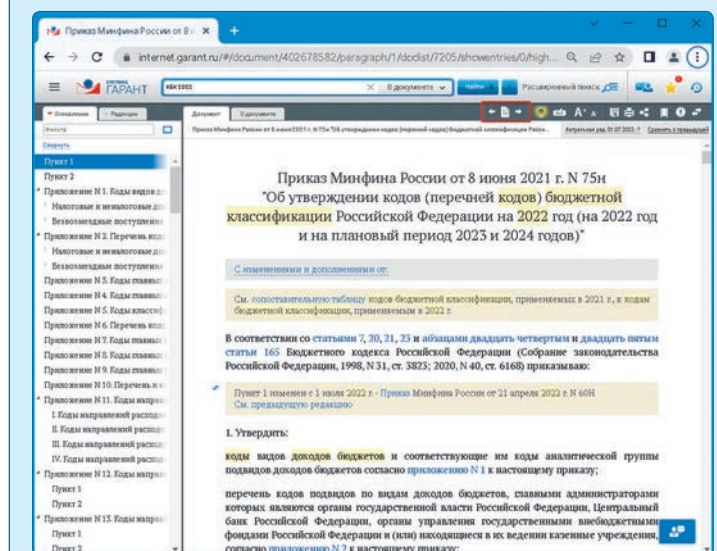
Приказ Минфина России от 8 ✕ +

internet.garant.ru/#/document/402678582/paragraph/1/doclist/7205/showentries/0/high...

ГАРАНТ КБК 2022 В документе Найти Расширенный поиск

Оглавление Редакции

Документ О документе

Приказ Минфина России от 8 июня 2021 г. N 75н "Об утверждении кодов (перечней кодов) бюджетной классификации Росс... Актуальная ред. 01.07.2022 Сравнить с предыдущей

Свернуть

Пункт 1
Пункт 2
Приложение N 1. Коды видов д
Налоговые и неналоговые д
Безвозмездные поступлени
Приложение N 2. Перечень код
Налоговые и неналоговые д
Безвозмездные поступлени
Приложение N 3. Коды главны
Приложение N 4. Коды главны
Приложение N 5. Коды классиф
Приложение N 6. Перечень код
Приложение N 7. Коды главны
Приложение N 8. Коды главны
Приложение N 9. Коды главны
Приложение N 10. Перечень к
Приложение N 11. Коды направ
I. Коды направлений расход
II. Коды направлений расход
III. Коды направлений расход
IV. Коды направлений расход
Приложение N 12. Коды направ
Пункт 1
Пункт 2
Приложение N 13. Коды направ
Пункт 1
Пункт 2

Приказ Минфина России от 8 июня 2021 г. N 75н
"Об утверждении кодов (перечней кодов) бюджетной классификации Российской Федерации на 2022 год (на 2022 год и на плановый период 2023 и 2024 годов)"

С изменениями и дополнениями от:

См. сопоставительную таблицу кодов бюджетной классификации, применяемых в 2021 г., к кодам бюджетной классификации, применяемым в 2022 г.

В соответствии со статьями 7, 20, 21, 23 и абзацами двадцать четвертым и двадцать пятым статьи 165 Бюджетного кодекса Российской Федерации (Собрание законодательства Российской Федерации, 1998, N 31, ст. 3823; 2020, N 40, ст. 6168) приказываю:

Пункт 1 изменен с 1 июля 2022 г. - Приказ Минфина России от 21 апреля 2022 г. N 60Н
См. предыдущую редакцию

1. Утвердить:

коды видов доходов бюджетов и соответствующие им коды аналитической группы подвидов доходов бюджетов согласно приложению N 1 к настоящему приказу;

перечень кодов подвидов по видам доходов бюджетов, главными администраторами которых являются органы государственной власти Российской Федерации, Центральный банк Российской Федерации, органы управления государственными внебюджетными фондами Российской Федерации и (или) находящиеся в их ведении казенные учреждения, согласно приложению N 2 к настоящему приказу;